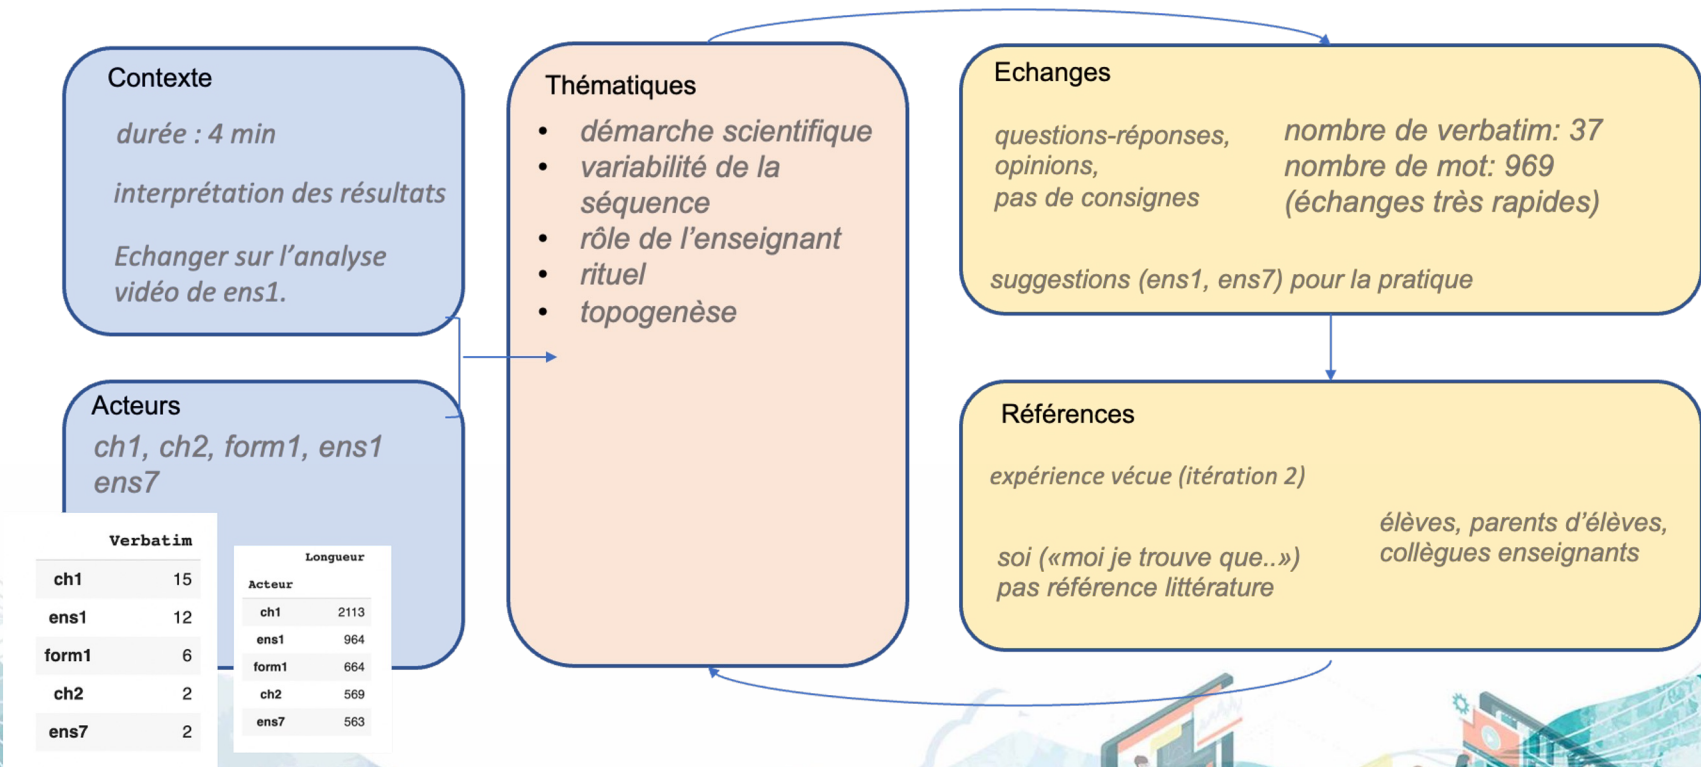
Contexte

durée : 4 min

interprétation des résultats

Echanger sur l'analyse vidéo de ens1.

Acteurs

ch1, ch2, form1, ens1 ens7

| | Verbatim |
|---|---|
| ch1 | 15 |
| ens1 | 12 |
| form1 | 6 |
| ch2 | 2 |
| ens7 | 2 |

| Acteur | Longueur |
|---|---|
| ch1 | 2113 |
| ens1 | 964 |
| form1 | 664 |
| ch2 | 569 |
| ens7 | 563 |

Thématiques

- démarche scientifique
- variabilité de la séquence
- rôle de l'enseignant
- rituel
- topogenèse

Echanges

questions-réponses, opinions, pas de consignes

nombre de verbatim: 37
nombre de mot: 969
(échanges très rapides)

suggestions (ens1, ens7) pour la pratique

Références

expérience vécue (itération 2)

soi («moi je trouve que..»)
pas référence littérature

élèves, parents d'élèves, collègues enseignants